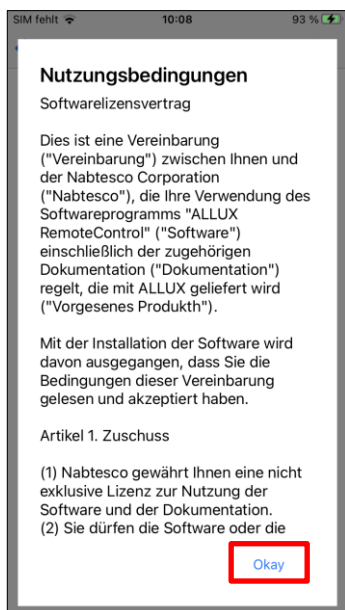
SIM fehlt 10:08 93 %

Nutzungsbedingungen

Softwarelizensvertrag

Dies ist eine Vereinbarung ("Vereinbarung") zwischen Ihnen und der Nabtesco Corporation ("Nabtesco"), die Ihre Verwendung des Softwareprogramms "ALLUX RemoteControl" ("Software") einschließlich der zugehörigen Dokumentation ("Dokumentation") regelt, die mit ALLUX geliefert wird ("Vorgesenes Produkth").

Mit der Installation der Software wird davon ausgegangen, dass Sie die Bedingungen dieser Vereinbarung gelesen und akzeptiert haben.

Artikel 1. Zuschuss

(1) Nabtesco gewährt Ihnen eine nicht exklusive Lizenz zur Nutzung der Software und der Dokumentation.
(2) Sie dürfen die Software oder die

Okay